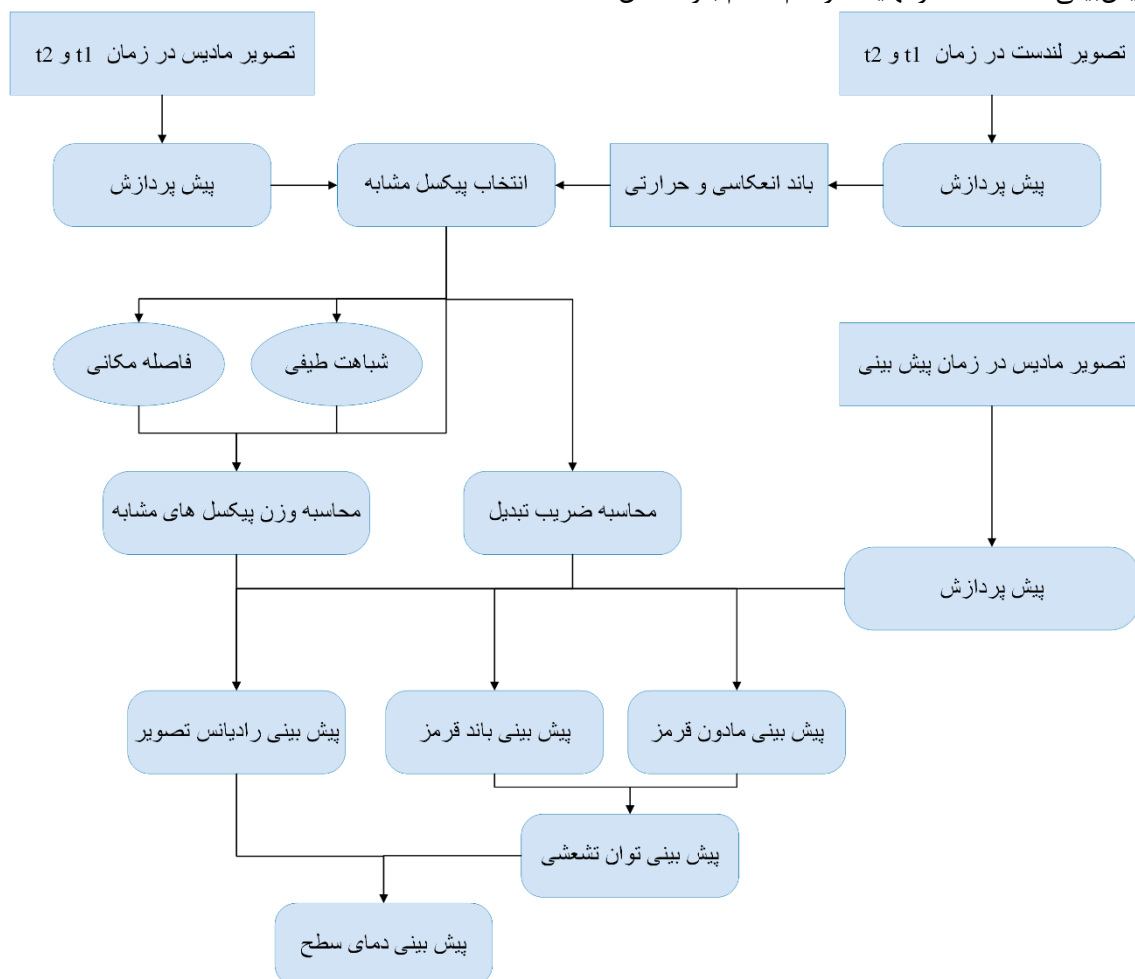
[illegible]

تصویر لندست در زمان t1 و t2

تصویر مادیس در زمان t1 و t2

پیش پردازش

باند انعکاسی و حرارتی

انتخاب پیکسل مشابه

پیش پردازش

فاصله مکانی

شباهت طیفی

تصویر مادیس در زمان پیش بینی

محاسبه وزن پیکسل های مشابه

محاسبه ضریب تبدیل

پیش پردازش

پیش بینی رادیانس تصویر

پیش بینی باند قرمز

پیش بینی مادون قرمز

پیش بینی توان تشعشی

پیش بینی دمای سطح